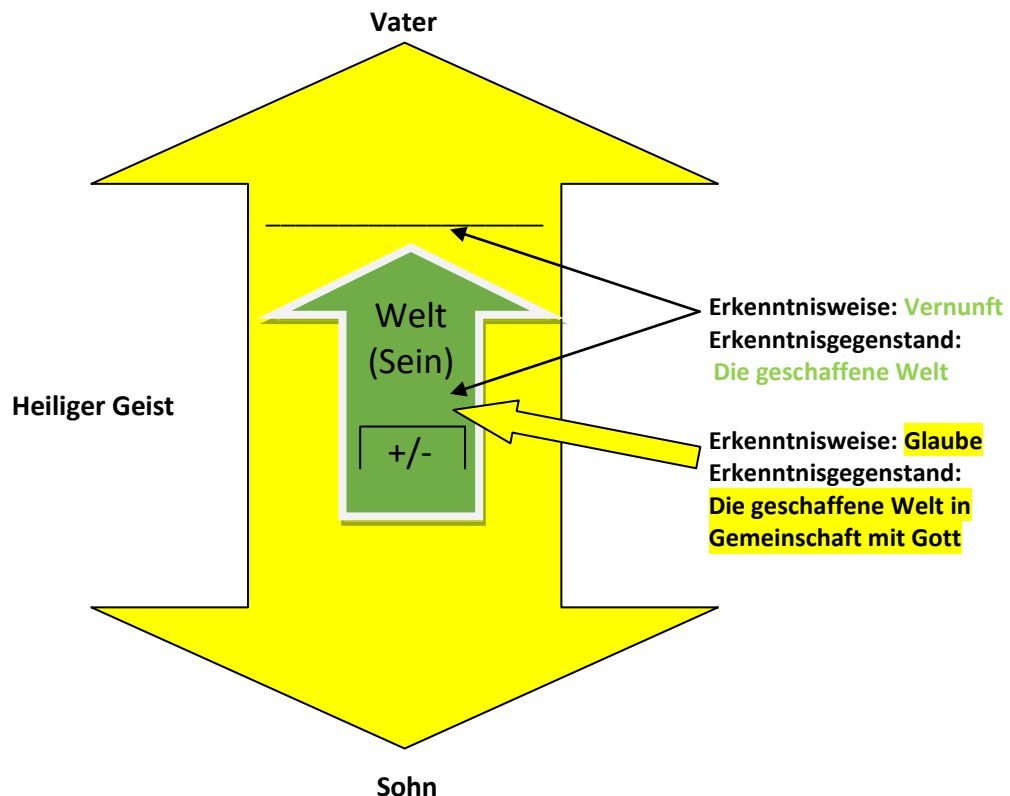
Vater

Welt
(Sein)

+/-

Heiliger Geist

Erkenntnisweise: Vernunft
Erkenntnisgegenstand:
Die geschaffene Welt

Erkenntnisweise: Glaube
Erkenntnisgegenstand:
Die geschaffene Welt in Gemeinschaft mit Gott

Sohn